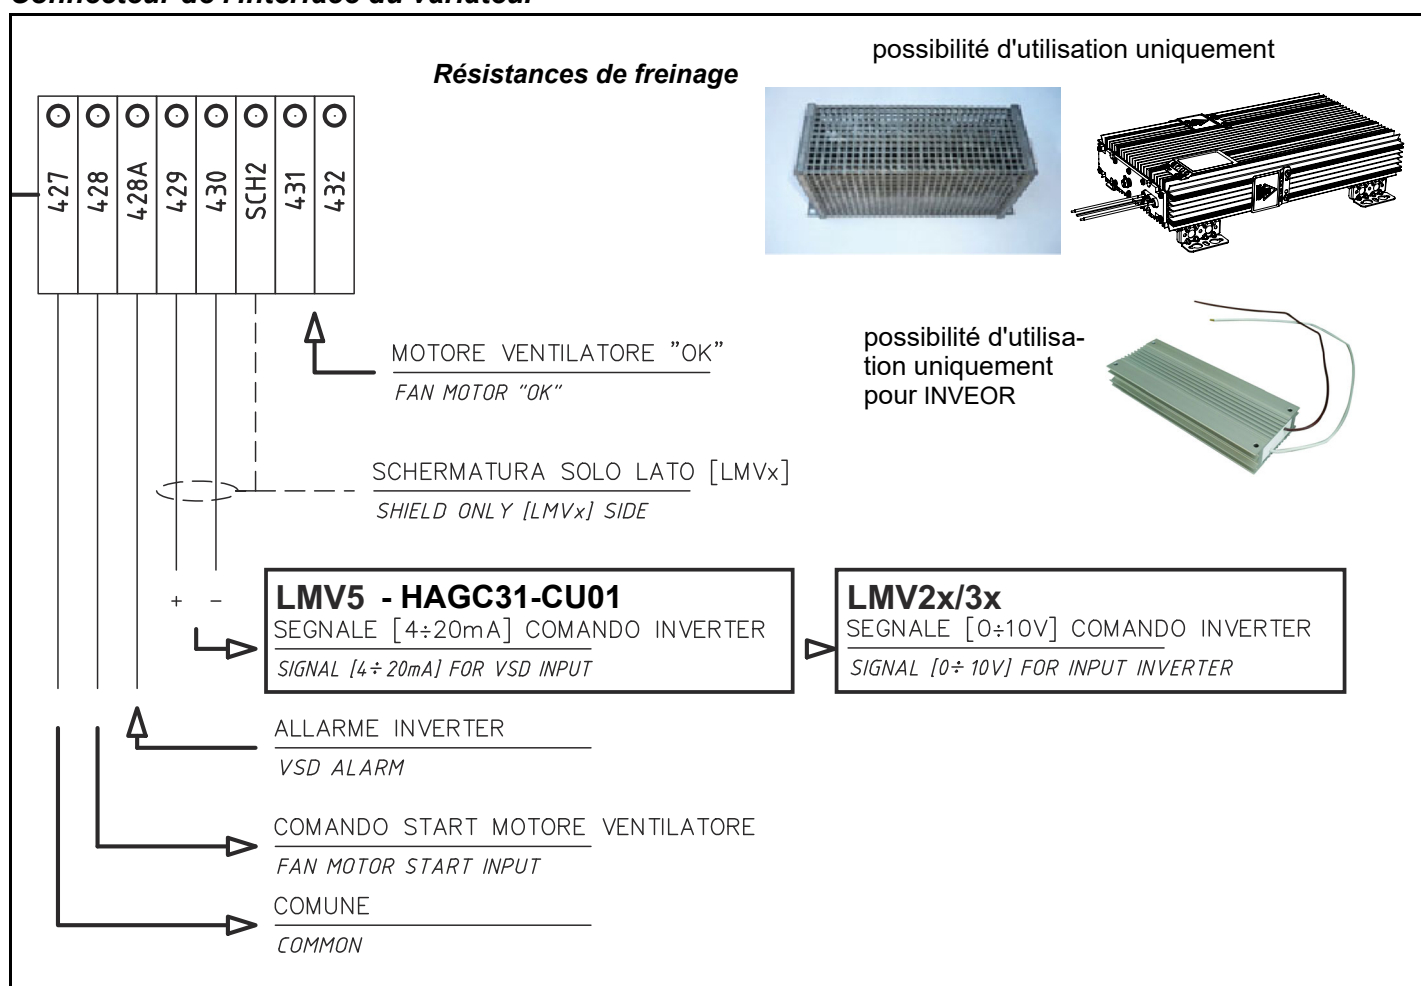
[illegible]

Résistances de freinage

possibilité d'utilisation uniquement

| 427 | 428 | 428A | 429 | 430 | SCH2 | 431 | 432 |
|---|---|---|---|---|---|---|---|

MOTORE VENTILATORE "OK"
FAN MOTOR "OK"

possibilité d'utilisation uniquement pour INVEOR

SCHERMATURA SOLO LATO [LMVx]
SHIELD ONLY [LMVx] SIDE

+ −

LMV5 - HAGC31-CU01
SEGNALE [4÷20mA] COMANDO INVERTER
SIGNAL [4÷20mA] FOR VSD INPUT

LMV2x/3x
SEGNALE [0÷10V] COMANDO INVERTER
SIGNAL [0÷10V] FOR INPUT INVERTER

ALLARME INVERTER
VSD ALARM

COMANDO START MOTORE VENTILATORE
FAN MOTOR START INPUT

COMUNE
COMMON